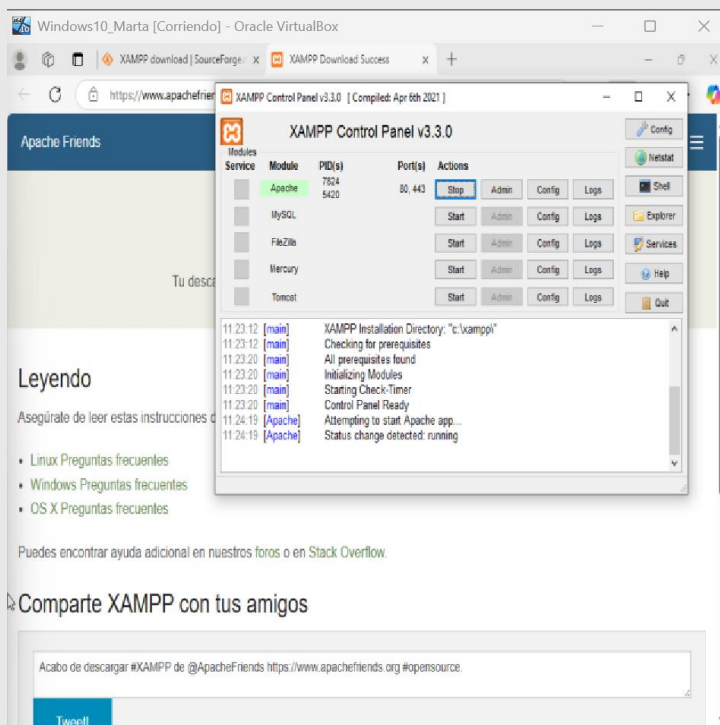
Windows10_Marta [Corriendo] - Oracle VirtualBox

XAMPP download | SourceForge. ×
XAMPP Download Success ×
+

https://www.apachefrien

Apache Friends

Tu desca

Leyendo

Asegúrate de leer estas instrucciones d

- Linux Preguntas frecuentes
- Windows Preguntas frecuentes
- OS X Preguntas frecuentes

Puedes encontrar ayuda adicional en nuestros foros o en Stack Overflow.

Comparte XAMPP con tus amigos

Acabo de descargar #XAMPP de @ApacheFriends https://www.apachefriends.org #opensource.

Tweet!

XAMPP Control Panel v3.3.0 [ Compiled: Apr 6th 2021 ]

XAMPP Control Panel v3.3.0

Modules

| Service | Module | PID(s) | Port(s) | Actions | | | |
|---|---|---|---|---|---|---|---|
| | Apache | 7824 5420 | 80, 443 | Stop | Admin | Config | Logs |
| | MySQL | | | Start | Admin | Config | Logs |
| | FileZilla | | | Start | Admin | Config | Logs |
| | Mercury | | | Start | Admin | Config | Logs |
| | Tomcat | | | Start | Admin | Config | Logs |

Config
Netstat
Shell
Explorer
Services
Help
Quit

11:23:12 [main] XAMPP Installation Directory: "c:\xampp\"
11:23:12 [main] Checking for prerequisites
11:23:20 [main] All prerequisites found
11:23:20 [main] Initializing Modules
11:23:20 [main] Starting Check-Timer
11:23:20 [main] Control Panel Ready
11:24:19 [Apache] Attempting to start Apache app...
11:24:19 [Apache] Status change detected: running